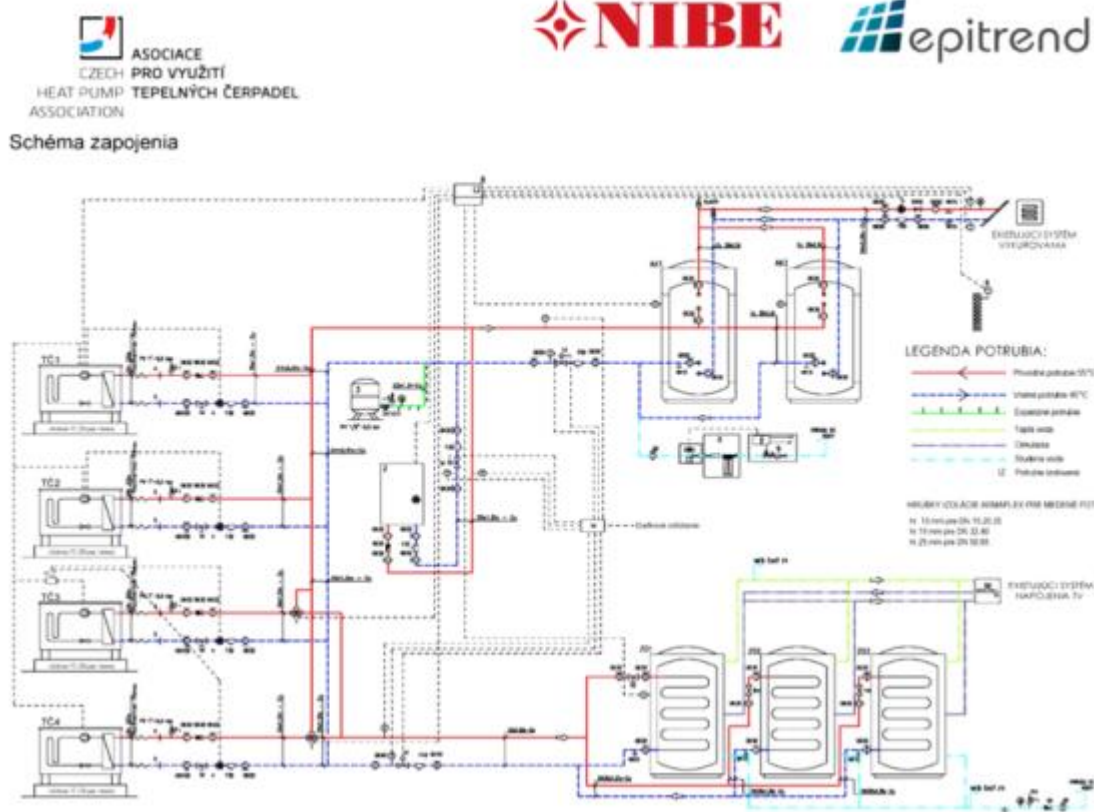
CZECH HEAT PUMP ASSOCIATION
ASOCIACE PRO VYUŽITÍ TEPELNÝCH ČERPADEL

NIBE

epitrend

Schéma zapojenia

TČ1

TČ2

TČ3

TČ4

EXISTUJÚCI SYSTÉM VYKUROVANIA

LEGENDA POTRUBIA:

Prívodné potrubie 55°C

Vratné potrubie 45°C

Expanzné potrubie

Teplá voda

Cirkulácia

Studená voda

Potrubie snímania

HRÚBKY IZOLÁCIE ARMAFLEX PRE MEDENÉ POT

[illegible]

Exp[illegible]

EXISTUJÚCI SYSTÉM NAPOJENIA TV